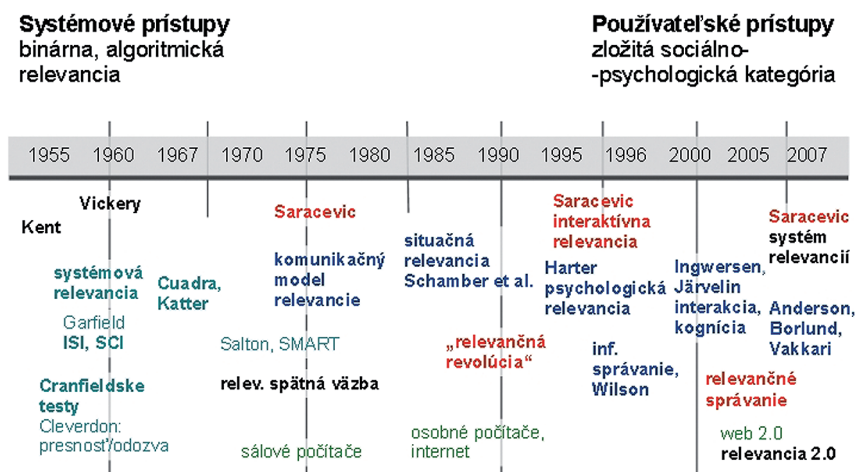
**Systémové prístupy**
binárna, algoritmická relevancia

**Používateľské prístupy**
zložitá sociálno-psychologická kategória

1955 1960 1967 1970 1975 1980 1985 1990 1995 1996 2000 2005 2007

Vickery

Kent

systémová relevancia

Garfield
ISI, SCI

Cranfieldske testy
Cleverdon: presnosť/odozva

Cuadra, Katter

Saracevic

komunikačný model relevancie

Salton, SMART

relev. spätná väzba

sálové počítače

situačná relevancia
Schamber et al.

„relevančná revolúcia“

osobné počítače, internet

Saracevic
interaktívna relevancia

Harter
psychologická relevancia

inf. správanie, Wilson

Ingwersen, Järvelin
interakcia, kognícia

relevančné správanie

web 2.0
relevancia 2.0

Saracevic
systém relevancií

Anderson, Borlund, Vakkari